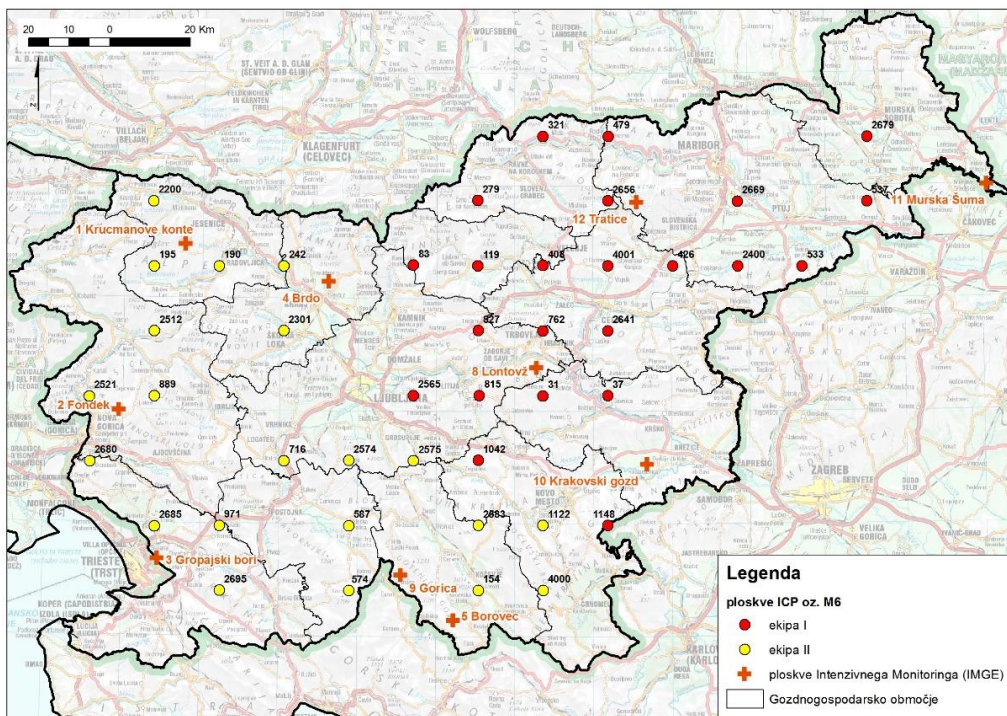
20 10 0 20 Km

N

2200
1 Krucmanove konte
195
190
242
4 Brdo
2512
2301
2521
889
2 Fondek
2680
716
2574
2575
1042
2685
971
587
2883
1122
1148
3 Gropajski bori
2695
574
9 Gorica
154
4000
5 Borovec
321
479
2679
279
2656
12 Tratice
2669
537
11 Murska Šuma
83
119
405
4001
426
2400
533
827
762
2641
8 Lontovž
2565
815
31
37
10 Krakovski gozd

Legenda
ploskve ICP oz. M6
ekipa I
ekipa II
ploskve Intenzivnega Monitoringa (IMGE)
Gozdnogospodarsko območje